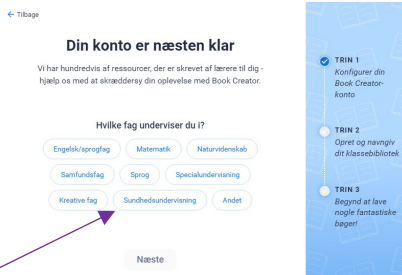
← Tilbage

Din konto er næsten klar

Vi har hundredvis af ressourcer, der er skrevet af lærere til dig - hjælp os med at skræddersy din oplevelse med Book Creator.

Hvilke fag underviser du i?

Engelsk/sprogfag
Matematik
Naturvidenskab
Samfundsfag
Sprog
Specialundervisning
Kreative fag
Sundhedsundervisning
Andet

Næste

TRIN 1
Konfigurer din Book Creator-konto

TRIN 2
Opret og navngiv dit klassebibliotek

TRIN 3
Begynd at lave nogle fantastiske bøger!